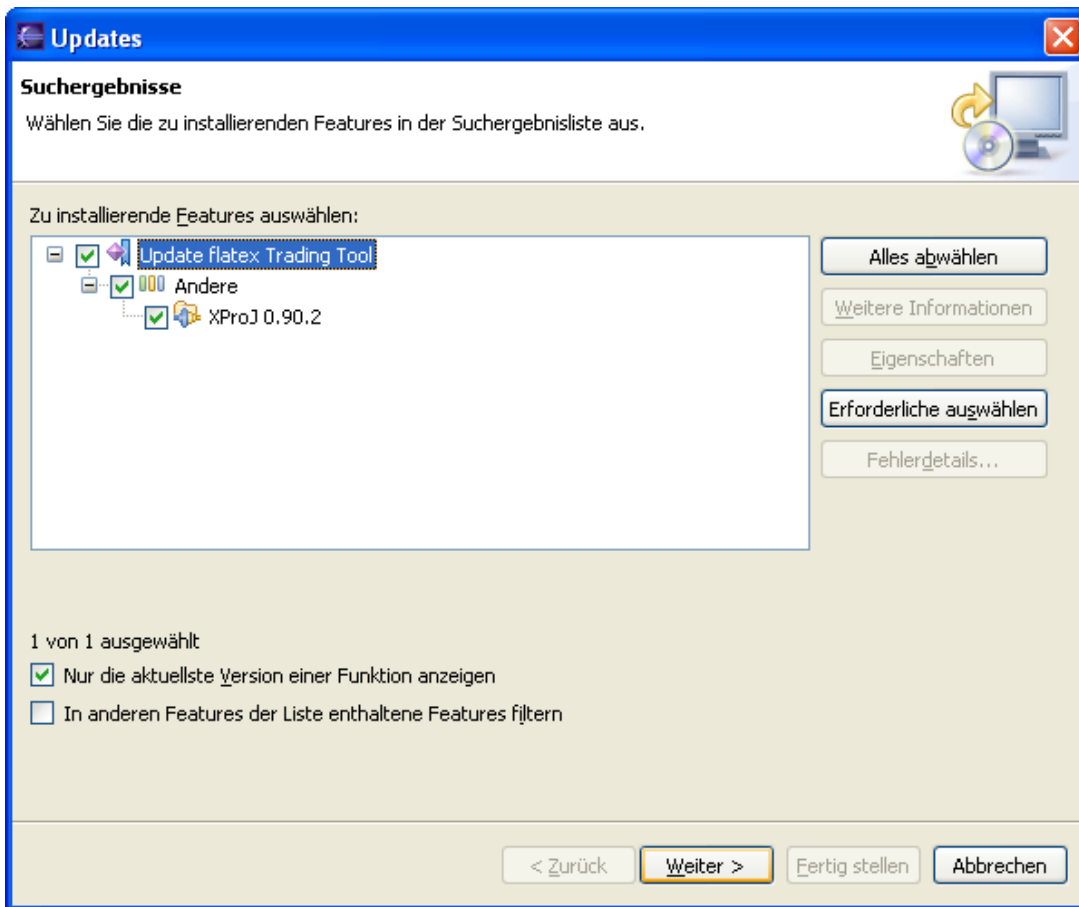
Updates

Suchergebnisse

Wählen Sie die zu installierenden Features in der Suchergebnisliste aus.

Zu installierende Features auswählen:

Update flatex Trading Tool
Andere
XProJ 0.90.2

Alles abwählen
Weitere Informationen
Eigenschaften
Erforderliche auswählen
Fehlerdetails...

1 von 1 ausgewählt
Nur die aktuellste Version einer Funktion anzeigen
In anderen Features der Liste enthaltene Features filtern

< Zurück
Weiter >
Fertig stellen
Abbrechen